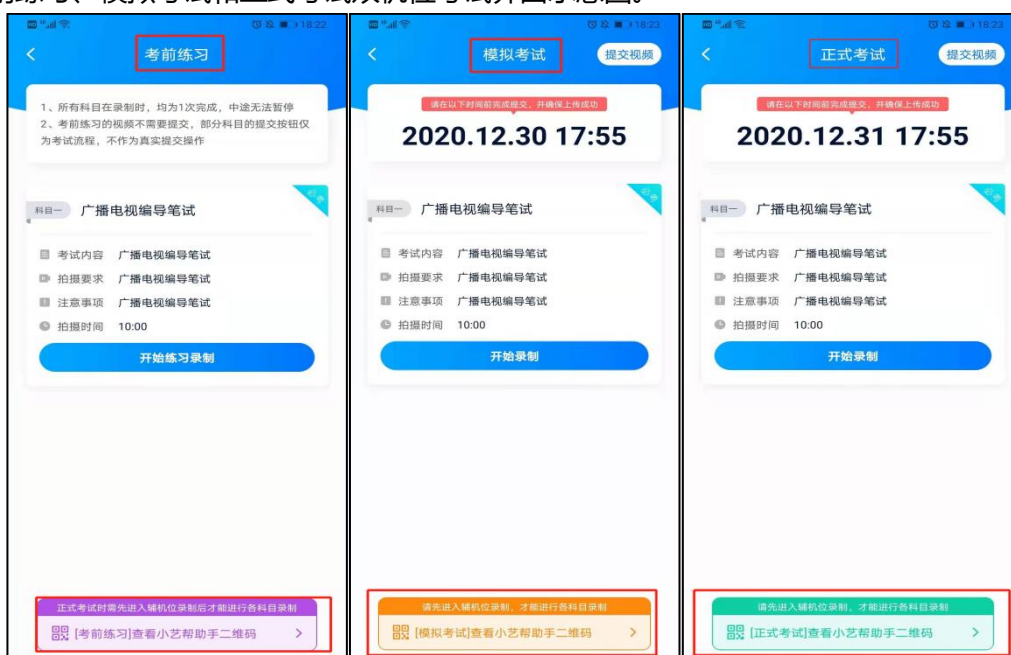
18:22

考前练习

1、所有科目在录制时，均为1次完成，中途无法暂停
2、考前练习的视频不需要提交，部分科目的提交按钮仅为考试流程，不作为真实提交操作

科目一 广播电视编导笔试

考试内容 广播电视编导笔试
拍摄要求 广播电视编导笔试
注意事项 广播电视编导笔试
拍摄时间 10:00

开始练习录制

正式考试时需先进入辅机位录制后才能进行各科目录制
[考前练习]查看小艺帮助手二维码 >

18:23

模拟考试
提交视频

请在以下时间前完成提交，并确保上传成功
2020.12.30 17:55

科目一 广播电视编导笔试

考试内容 广播电视编导笔试
拍摄要求 广播电视编导笔试
注意事项 广播电视编导笔试
拍摄时间 10:00

开始录制

请先进入辅机位录制，才能进行各科目录制
[模拟考试]查看小艺帮助手二维码 >

18:23

正式考试
提交视频

请在以下时间前完成提交，并确保上传成功
2020.12.31 17:55

科目一 广播电视编导笔试

考试内容 广播电视编导笔试
拍摄要求 广播电视编导笔试
注意事项 广播电视编导笔试
拍摄时间 10:00

开始录制

请先进入辅机位录制，才能进行各科目录制
[正式考试]查看小艺帮助手二维码 >